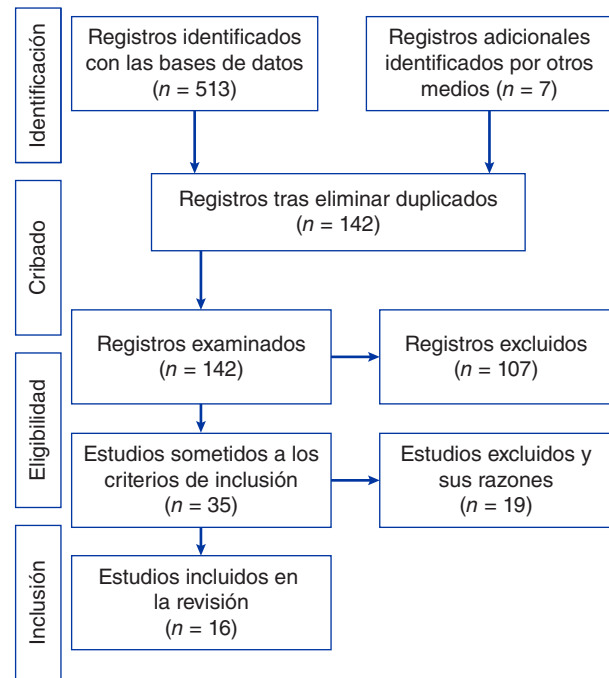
Identificación

Registros identificados con las bases de datos ($n$ = 513)

Registros adicionales identificados por otros medios ($n$ = 7)

Cribado

Registros tras eliminar duplicados ($n$ = 142)

Elegibilidad

Registros examinados ($n$ = 142)

Registros excluidos ($n$ = 107)

Estudios sometidos a los criterios de inclusión ($n$ = 35)

Estudios excluidos y sus razones ($n$ = 19)

Inclusión

Estudios incluidos en la revisión ($n$ = 16)